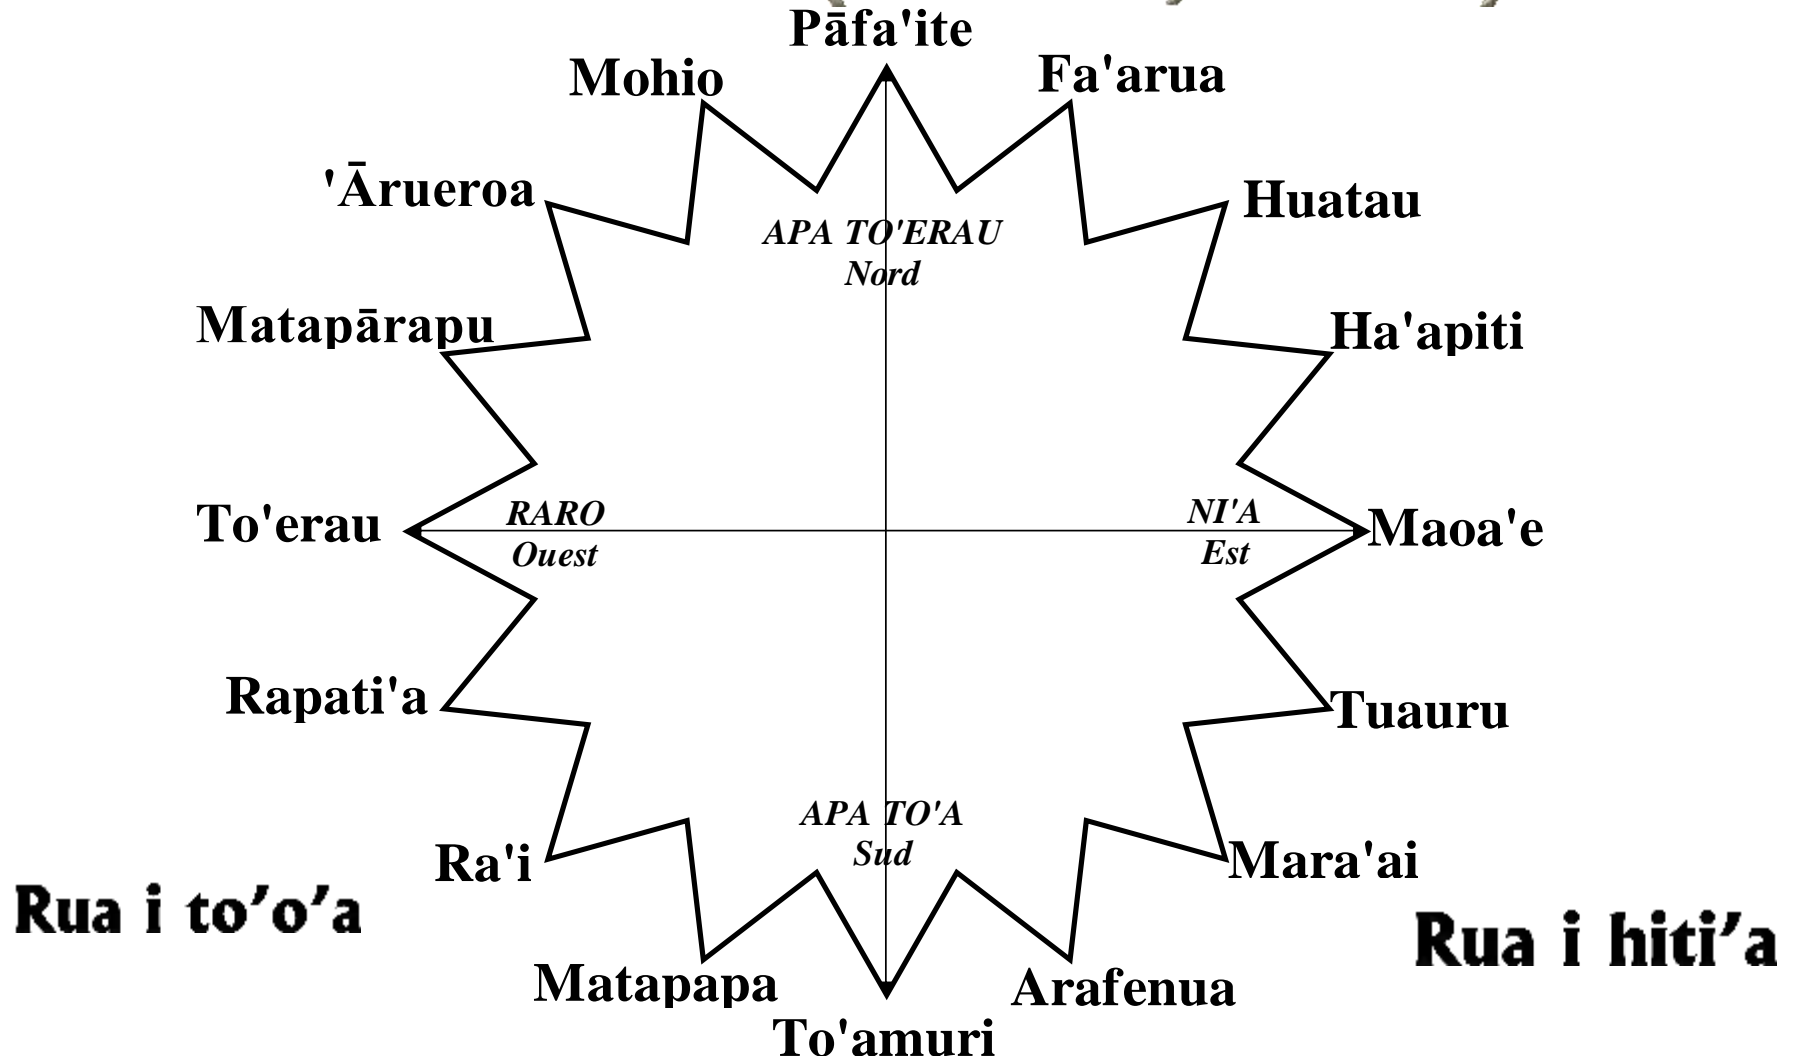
Pāfa'ite
Mohio
Fa'arua
'Ārueroa
Huatau
APA TO'ERAU
Nord
Matapārapu
Ha'apiti
To'erau
RARO
Ouest
NI'A
Est
Maoa'e
Rapati'a
Tuauru
APA TO'A
Sud
Ra'i
Mara'ai
Rua i to'o'a
Rua i hiti'a
Matapapa
Arafenua
To'amuri